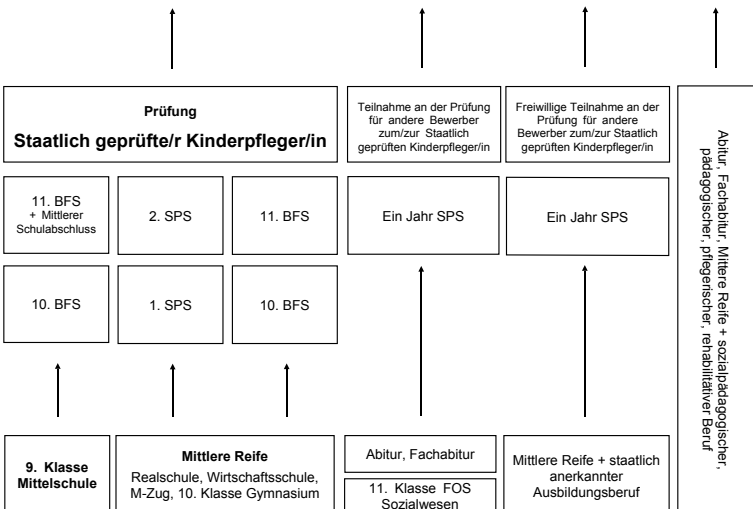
**Prüfung**
**Staatlich geprüfte/r Kinderpfleger/in**

Teilnahme an der Prüfung für andere Bewerber zum/zur Staatlich geprüften Kinderpfleger/in

Freiwillige Teilnahme an der Prüfung für andere Bewerber zum/zur Staatlich geprüften Kinderpfleger/in

Abitur, Fachabitur, Mittlere Reife + sozialpädagogischer, pädagogischer, pflegerischer, rehabilitativer Beruf

11. BFS
+ Mittlerer Schulabschluss

2. SPS

11. BFS

Ein Jahr SPS

Ein Jahr SPS

10. BFS

1. SPS

10. BFS

**9. Klasse Mittelschule**

**Mittlere Reife**
Realschule, Wirtschaftsschule, M-Zug, 10. Klasse Gymnasium

Abitur, Fachabitur

11. Klasse FOS Sozialwesen

Mittlere Reife + staatlich anerkannter Ausbildungsberuf